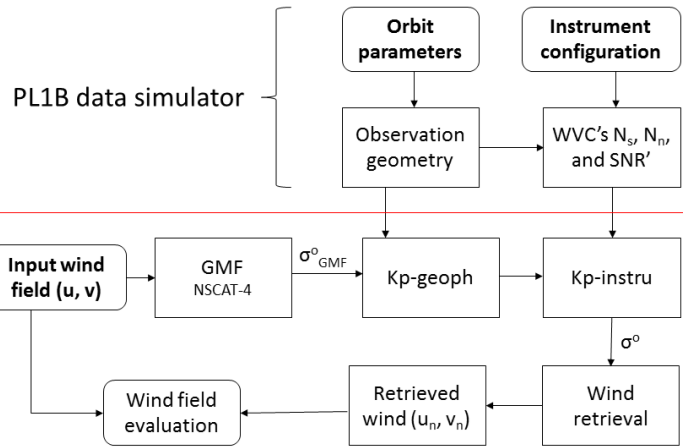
PL1B data simulator

Orbit parameters

Instrument configuration

Observation geometry

WVC's $N_s$, $N_n$, and SNR'

Input wind field (u, v)

GMF
NSCAT-4

$\sigma^o_{GMF}$

Kp-geoph

Kp-instru

$\sigma^o$

Wind field evaluation

Retrieved wind ($u_n$, $v_n$)

Wind retrieval